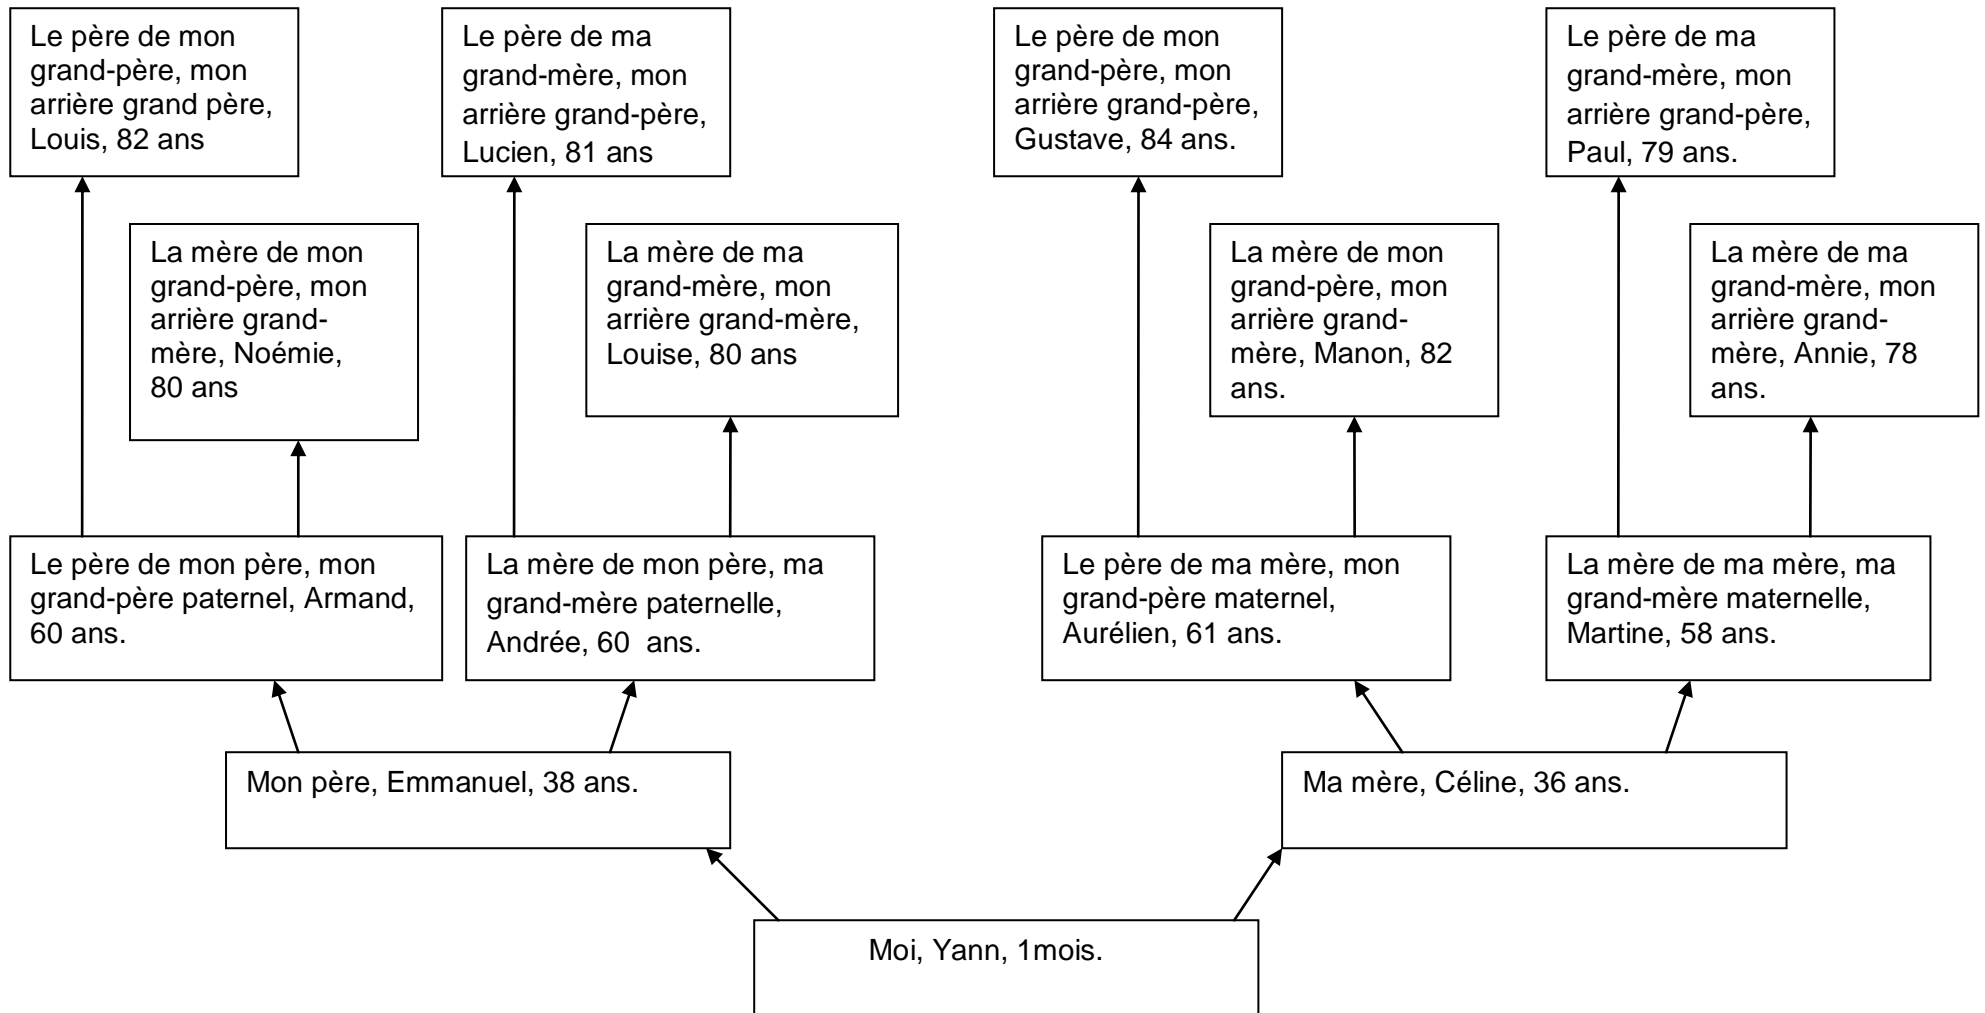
Le père de mon grand-père, mon arrière grand père, Louis, 82 ans

La mère de mon grand-père, mon arrière grand-mère, Noémie, 80 ans

Le père de ma grand-mère, mon arrière grand-père, Lucien, 81 ans

La mère de ma grand-mère, mon arrière grand-mère, Louise, 80 ans

Le père de mon grand-père, mon arrière grand-père, Gustave, 84 ans.

La mère de mon grand-père, mon arrière grand-mère, Manon, 82 ans.

Le père de ma grand-mère, mon arrière grand-père, Paul, 79 ans.

La mère de ma grand-mère, mon arrière grand-mère, Annie, 78 ans.

Le père de mon père, mon grand-père paternel, Armand, 60 ans.

La mère de mon père, ma grand-mère paternelle, Andrée, 60 ans.

Le père de ma mère, mon grand-père maternel, Aurélien, 61 ans.

La mère de ma mère, ma grand-mère maternelle, Martine, 58 ans.

Mon père, Emmanuel, 38 ans.

Ma mère, Céline, 36 ans.

Moi, Yann, 1mois.